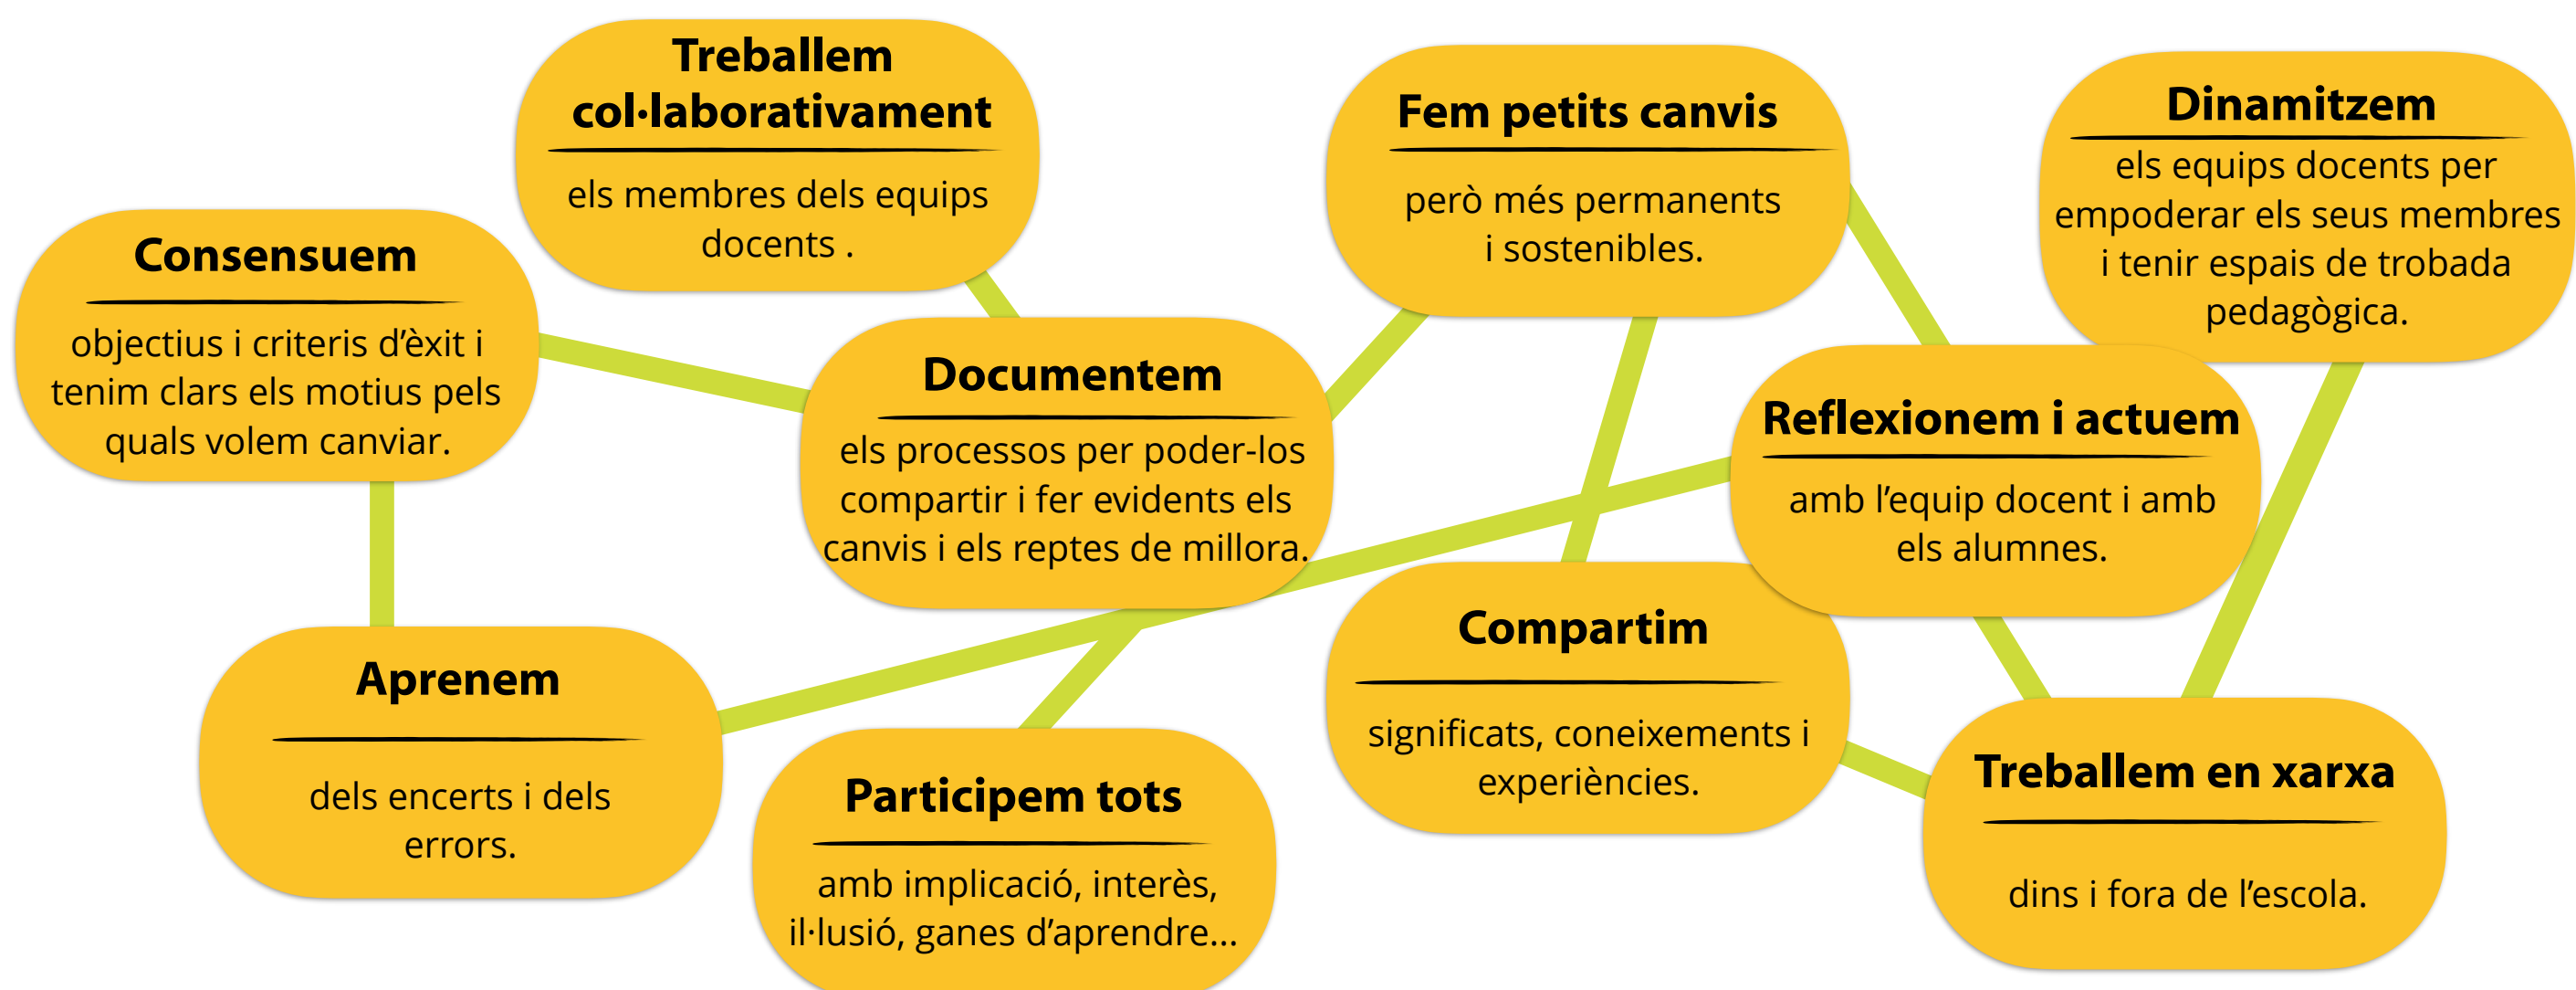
Treballem col·laborativament

els membres dels equips docents .

Fem petits canvis

però més permanents i sostenibles.

Dinamitzem

els equips docents per empoderar els seus membres i tenir espais de trobada pedagògica.

Consensuem

objectius i criteris d'èxit i tenim clars els motius pels quals volem canviar.

Documentem

els processos per poder-los compartir i fer evidents els canvis i els reptes de millora.

Reflexionem i actuem

amb l'equip docent i amb els alumnes.

Aprenem

dels encerts i dels errors.

Compartim

significats, coneixements i experiències.

Participem tots

amb implicació, interès, il·lusió, ganes d'aprendre...

Treballem en xarxa

dins i fora de l'escola.